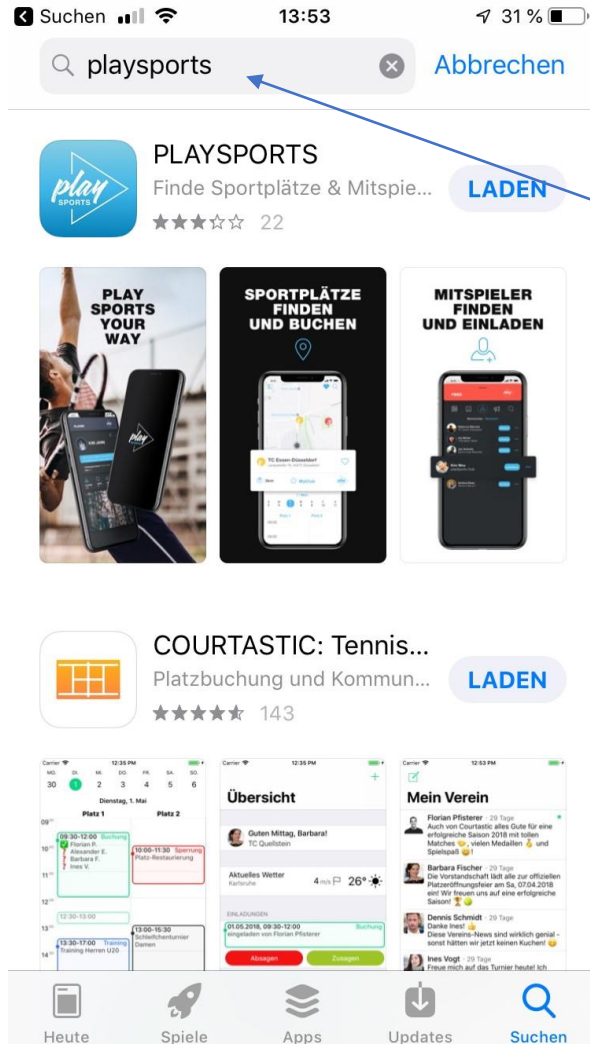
Suchen 13:53 31 %

playsports Abbrechen

PLAYSPORTS
Finde Sportplätze & Mitspie...
22
LADEN

PLAY SPORTS YOUR WAY

SPORTPLÄTZE FINDEN UND BUCHEN

MITSPIELER FINDEN UND EINLADEN

COURTASTIC: Tennis...
Platzbuchung und Kommun...
143
LADEN

Carrier 12:35 PM
MO. DI. MI. DO. FR. SA. SO.
30 1 2 3 4 5 6
Dienstag, 1. Mai
Platz 1 Platz 2
09:30-12:00 Buchung
Florian P.
Alexander E.
Barbara F.
Ines V.
10:00-11:30 Sperrung
Platz-Restaurierung
12:30-13:00
13:00-15:30
Schleifchenturnier Damen
13:30-17:00 Training
Training Herren U20

Carrier 12:35 PM
Übersicht
Guten Mittag, Barbara!
TC Quellstein
Aktuelles Wetter
Karlsruhe
4 m/s 26°
EINLADUNGEN
01.05.2018, 09:30-12:00 Buchung
eingeladen von Florian Pfisterer
Absagen Zusagen

Carrier 12:53 PM
Mein Verein
Florian Pfisterer · 29 Tage
Auch von Courtastic alles Gute für eine erfolgreiche Saison 2018 mit tollen Matches, vielen Medaillen und Spielspaß
Barbara Fischer · 29 Tage
Die Vorstandschaft lädt alle zur offiziellen Platzeröffnungsfeier am Sa, 07.04.2018 ein! Wir freuen uns auf eine erfolgreiche Saison!
Dennis Schmidt · 29 Tage
Danke Ines!
Diese Vereins-News sind wirklich genial - sonst hätten wir jetzt keinen Kuchen!
Ines Vogt · 29 Tage
Freue mich auf das Turnier heute! Ich

Heute Spiele Apps Updates Suchen